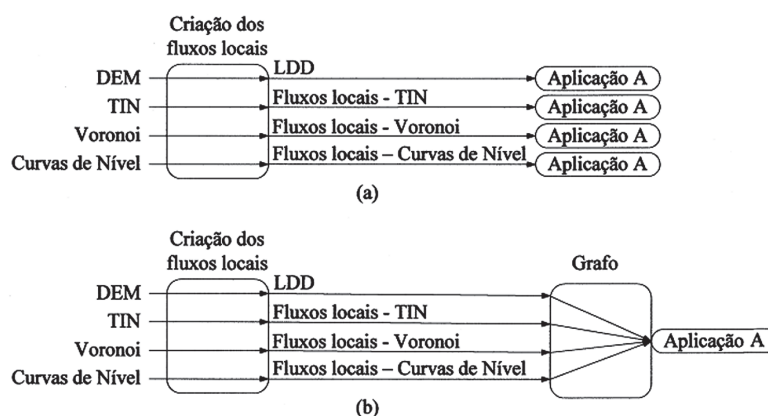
Criação dos fluxos locais

DEM
TIN
Voronoi
Curvas de Nível

LDD
Fluxos locais - TIN
Fluxos locais - Voronoi
Fluxos locais – Curvas de Nível

Aplicação A
Aplicação A
Aplicação A
Aplicação A

(a)

Criação dos fluxos locais

DEM
TIN
Voronoi
Curvas de Nível

LDD
Fluxos locais - TIN
Fluxos locais - Voronoi
Fluxos locais – Curvas de Nível

Grafo

Aplicação A

(b)